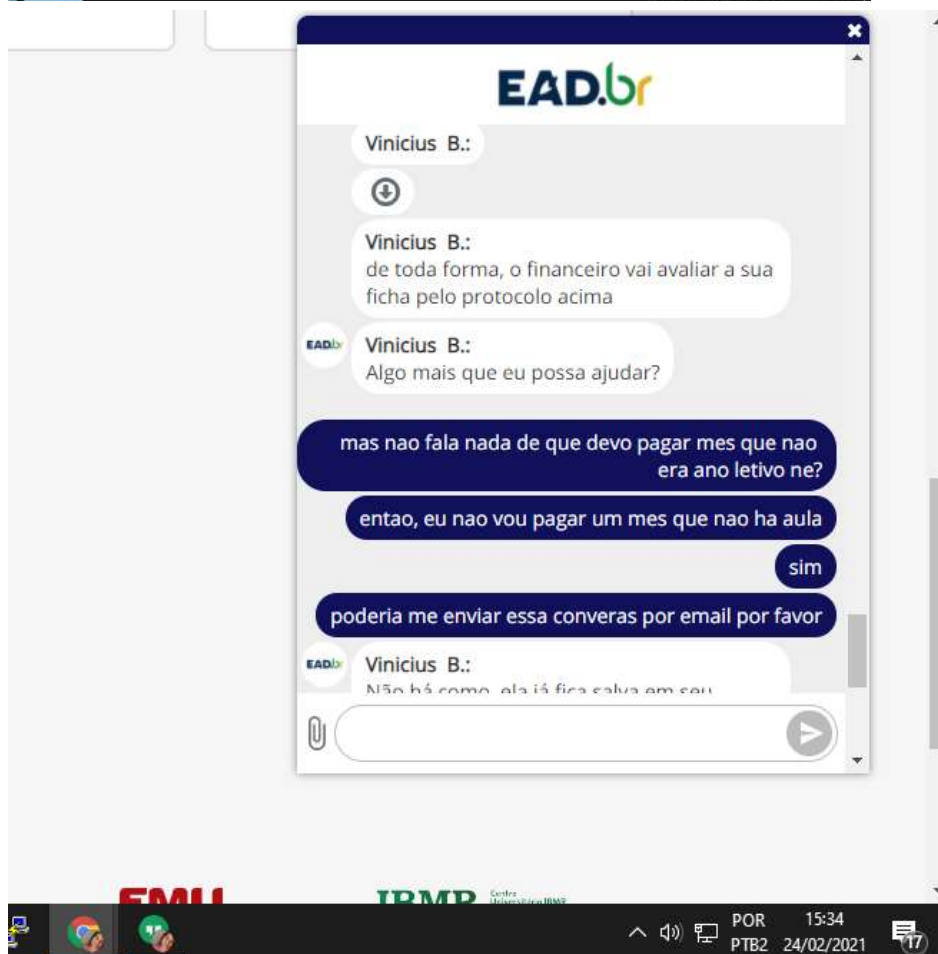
EAD.br

Vinicius B.:

Vinicius B.:
de toda forma, o financeiro vai avaliar a sua ficha pelo protocolo acima

EAD.br
Vinicius B.:
Algo mais que eu possa ajudar?

mas nao fala nada de que devo pagar mes que nao era ano letivo ne?

entao, eu nao vou pagar um mes que nao ha aula

sim

poderia me enviar essa converas por email por favor

EAD.br
Vinicius B.:
Não há como, ela já fica salva em seu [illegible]

FMU
IBMR Centro Universitário IBMR

POR PTB2
15:34
24/02/2021
17